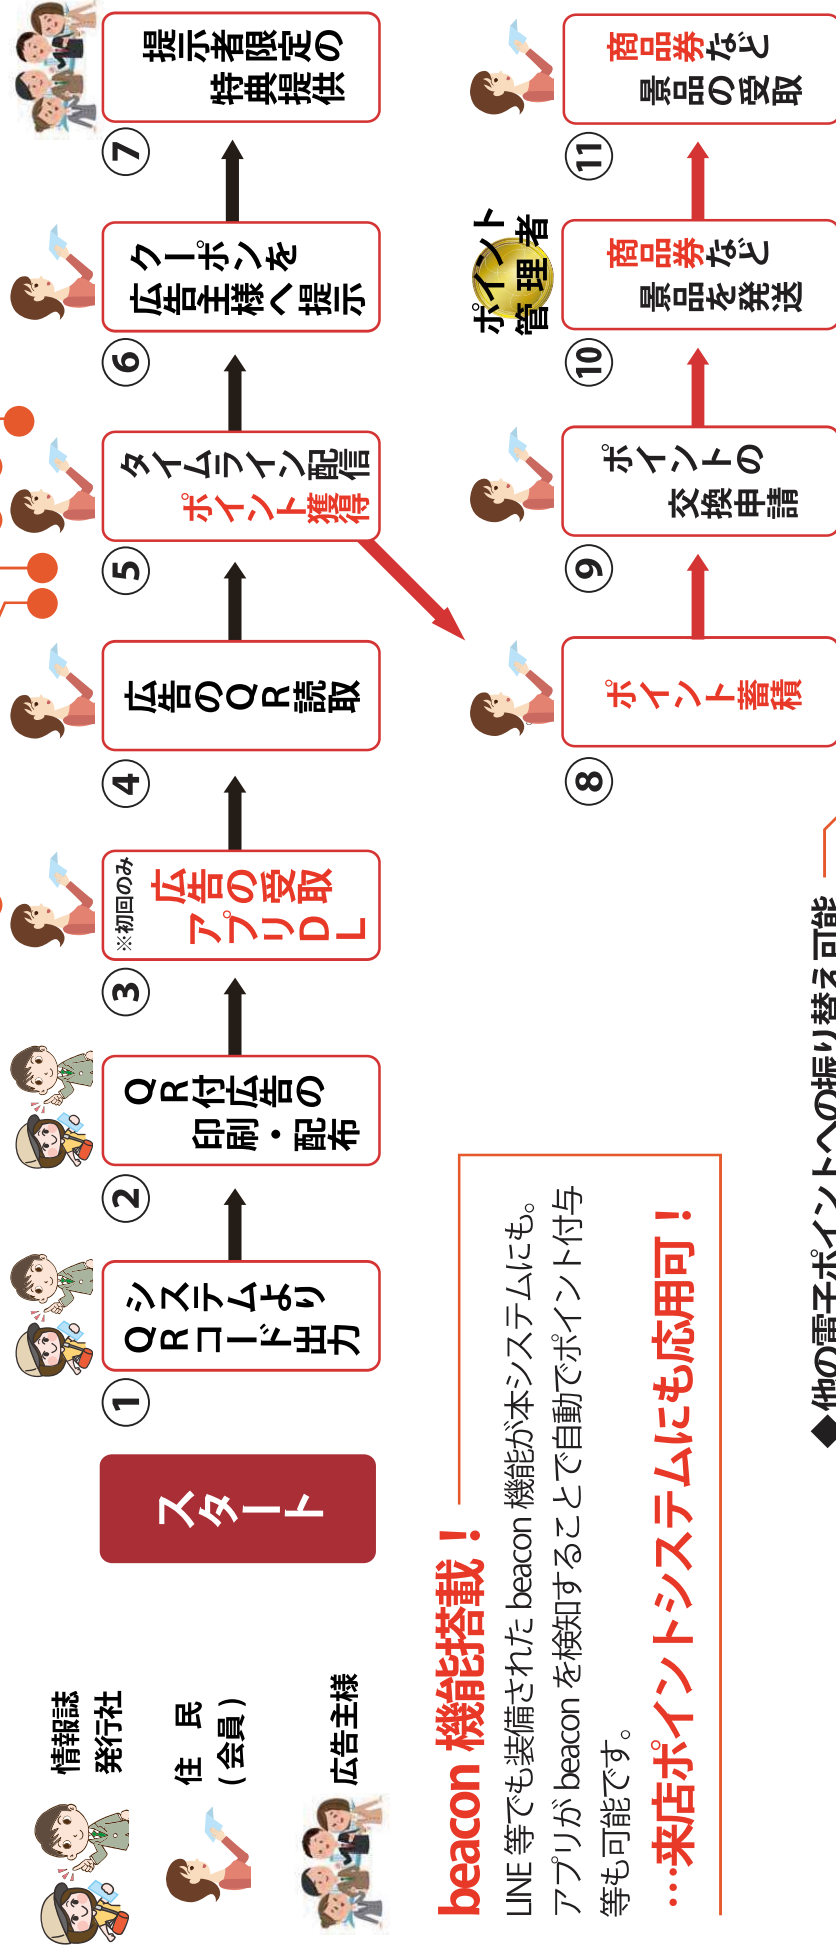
情報誌発行社

住民（会員）

広告主様

スタート

①
QRコード出力
システムより

②
QR付広告の
印刷・配布

③
※初回のみ
広告の受取
アプリDL

④
広告のQR読取

⑤
タイムライン配信
ポイント獲得

⑥
クーポンを
広告主様へ提示

⑦
提示者限定の
特典提供

⑧
ポイント蓄積

⑨
ポイントの
交換申請

⑩
商品券など
景品を発送

ポイント管理者

⑪
商品券など
景品の受取

beacon 機能搭載！

LINE 等でも装備された beacon 機能が本システムにも。
アプリが beacon を検知することで自動でポイント付与等も可能です。

…来店ポイントシステムにも応用可！

◆他の電子ポイントへの振り替え可能